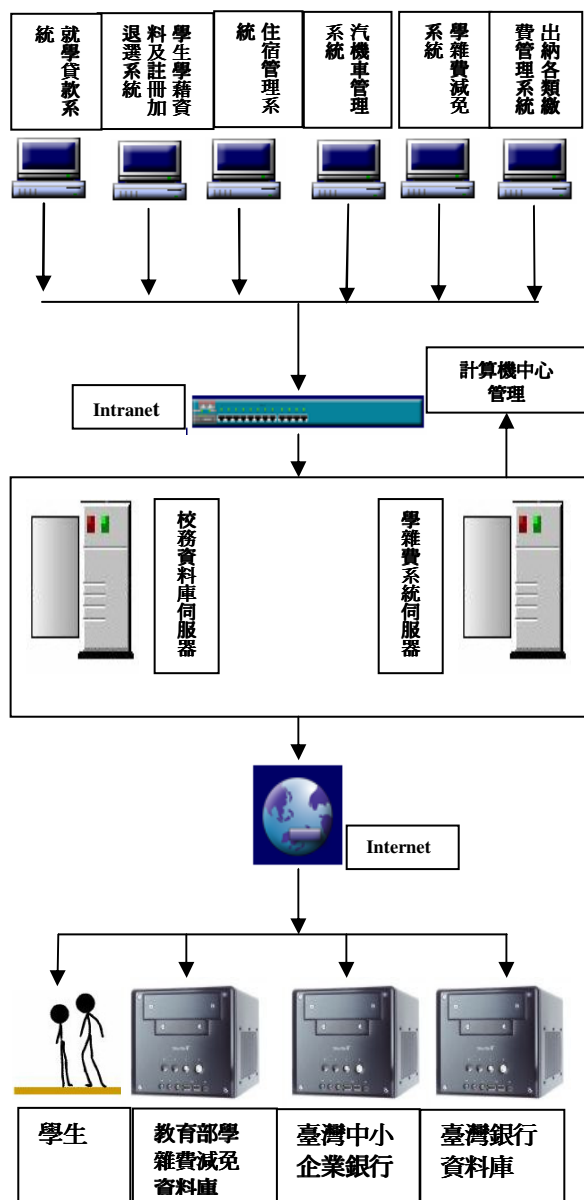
就學貸款系統

學生學籍資料及註冊加退選系統

住宿管理系統

汽機車管理系統

學雜費減免系統

出納各類繳費管理系統

Intranet

計算機中心管理

校務資料庫伺服器

學雜費系統伺服器

Internet

學生

教育部學雜費減免資料庫

臺灣中小企業銀行

臺灣銀行資料庫